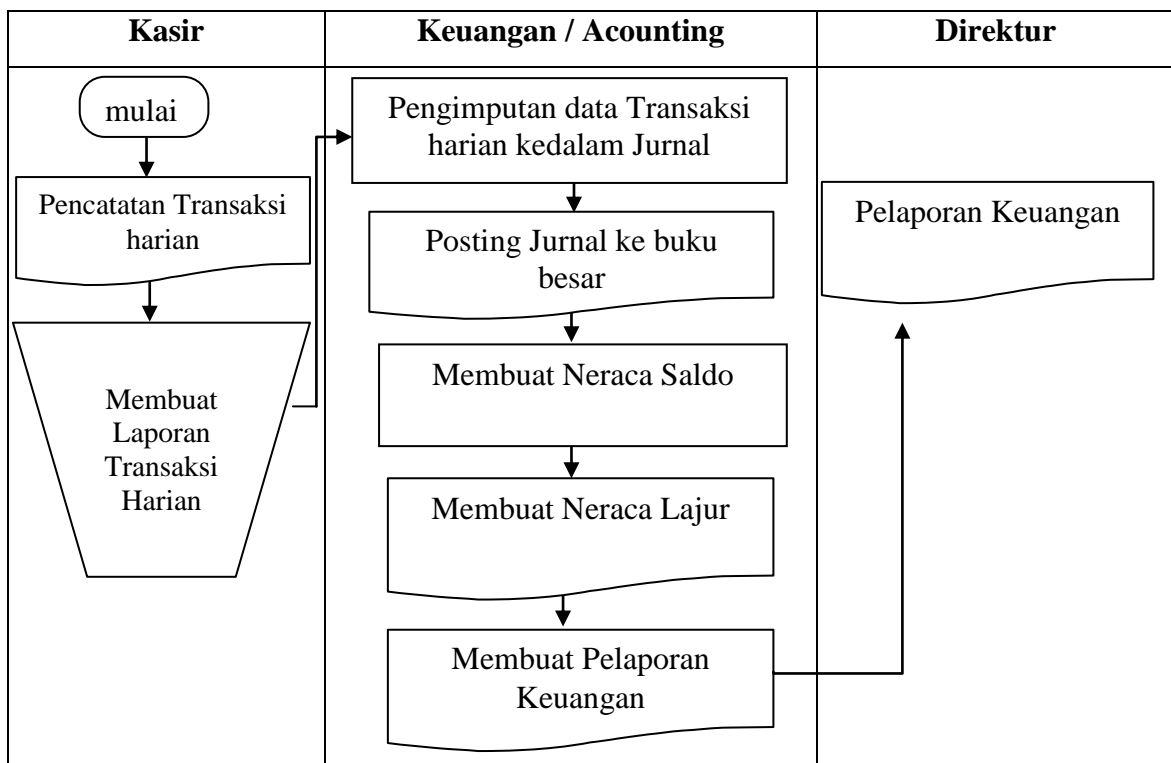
| Kasir | Keuangan / Acounting | Direktur |
|---|---|---|
| mulai | Pengimputan data Transaksi harian kedalam Jurnal | Pelaporan Keuangan |
| Pencatatan Transaksi harian | Posting Jurnal ke buku besar | |
| Membuat Laporan Transaksi Harian | Membuat Neraca Saldo | |
| | Membuat Neraca Lajur | |
| | Membuat Pelaporan Keuangan | |